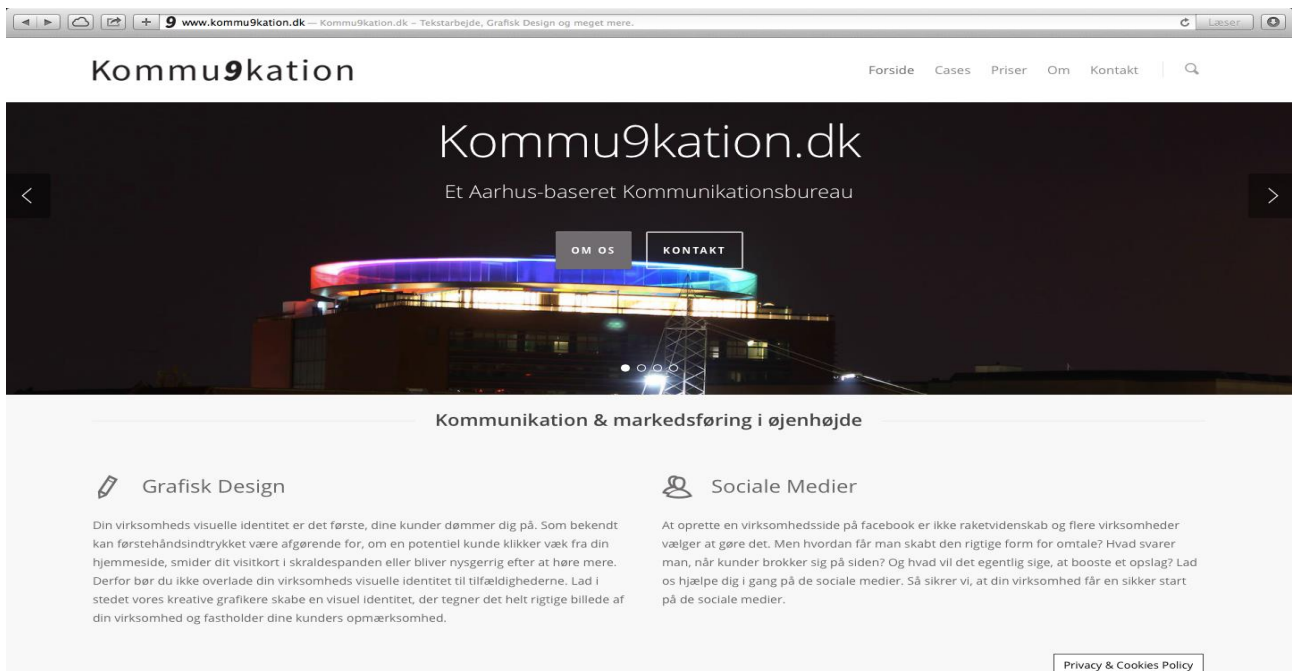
+ 9 www.kommu9kation.dk — Kommu9kation.dk – Tekstarbejde, Grafisk Design og meget mere.

Læser

Kommu9kation

Forside Cases Priser Om Kontakt

Kommu9kation.dk

Et Aarhus-baseret Kommunikationsbureau

OM OS KONTAKT

Kommunikation & markedsføring i øjenhøjde

Grafisk Design

Din virksomheds visuelle identitet er det første, dine kunder dømmer dig på. Som bekendt kan førstehåndsindtrykket være afgørende for, om en potentiel kunde klikker væk fra din hjemmeside, smider dit visitkort i skraldespanden eller bliver nysgerrig efter at høre mere. Derfor bør du ikke overlade din virksomheds visuelle identitet til tilfældighederne. Lad i stedet vores kreative grafikere skabe en visuel identitet, der tegner det helt rigtige billede af din virksomhed og fastholder dine kunders opmærksomhed.

Sociale Medier

At oprette en virksomhedsside på facebook er ikke raketvidenskab og flere virksomheder vælger at gøre det. Men hvordan får man skabt den rigtige form for omtale? Hvad svarer man, når kunder brokker sig på siden? Og hvad vil det egentlig sige, at booste et opslag? Lad os hjælpe dig i gang på de sociale medier. Så sikrer vi, at din virksomhed får en sikker start på de sociale medier.

Privacy & Cookies Policy